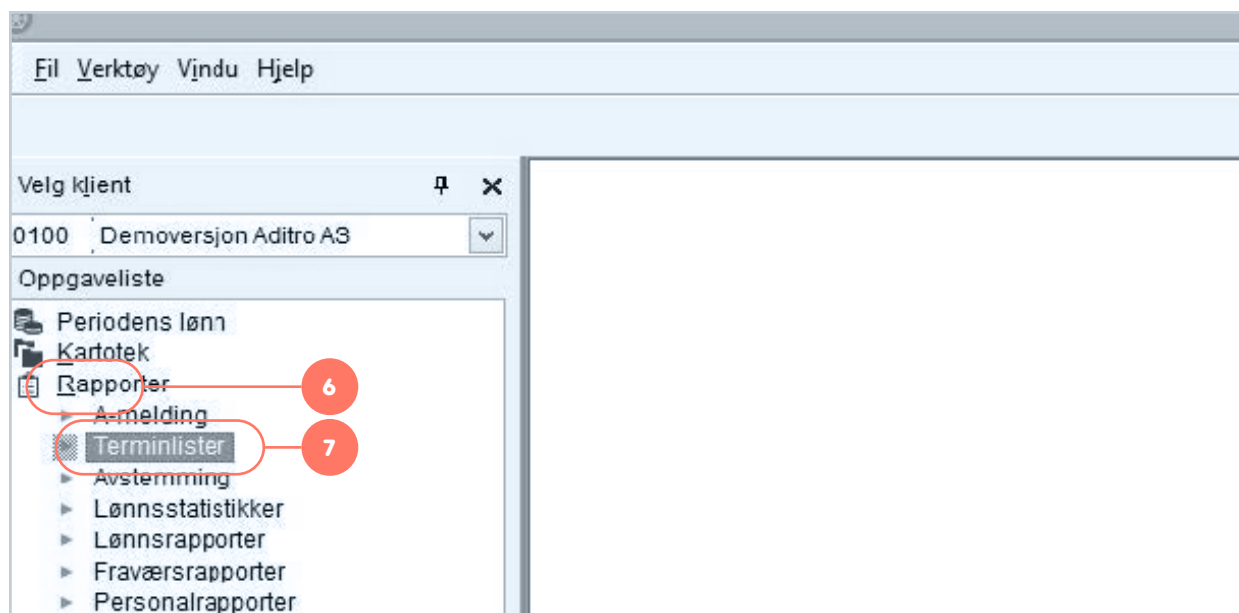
Fil Verktøy Vindu Hjelp

Velg klient

0100 Demoversjon Aditro AS

Oppgaveliste

Periodens lønn
Kartotek
Rapporter
A-melding
Terminlister
Avstemming
Lønnsstatistikker
Lønnsrapporter
Fraværsrapporter
Personalrapporter

6

7